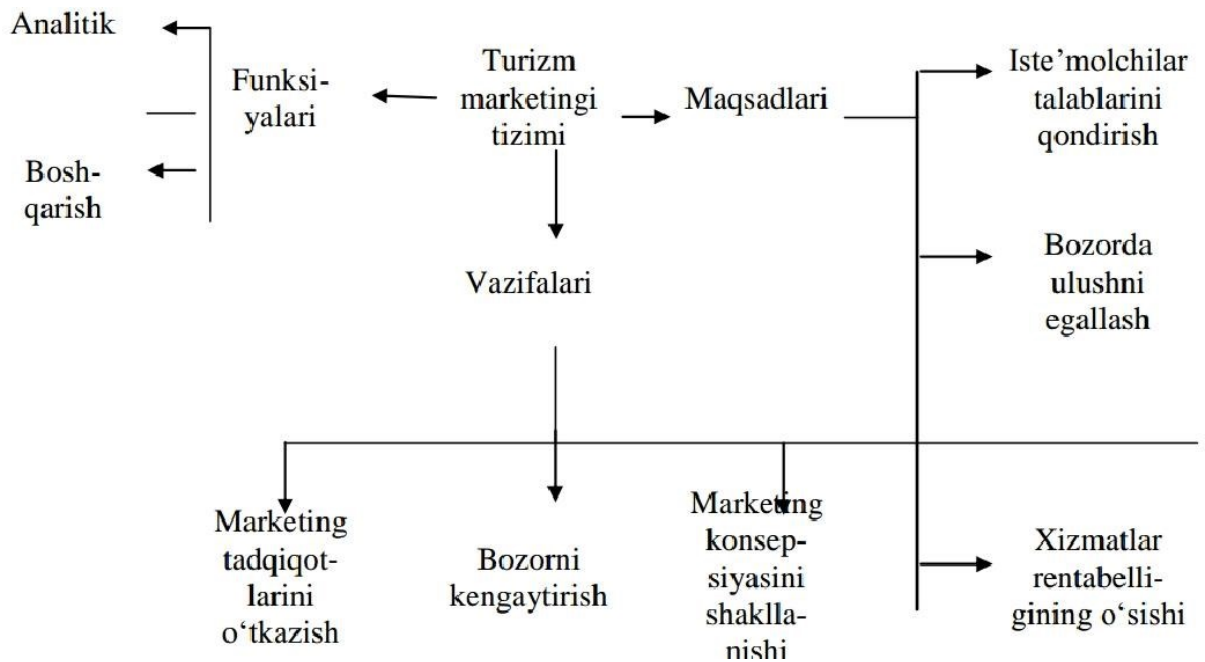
Analitik

Funksiyalari

Turizm marketingi tizimi

Maqsadlari

Iste'molchilar talablarini qondirish

Boshqarish

Vazifalari

Bozorda ulushni egallash

Marketing tadqiqotlarini o'tkazish

Bozorni kengaytirish

Marketing konsepsiyasini shakllanishi

Xizmatlar rentabelligining o'sishi